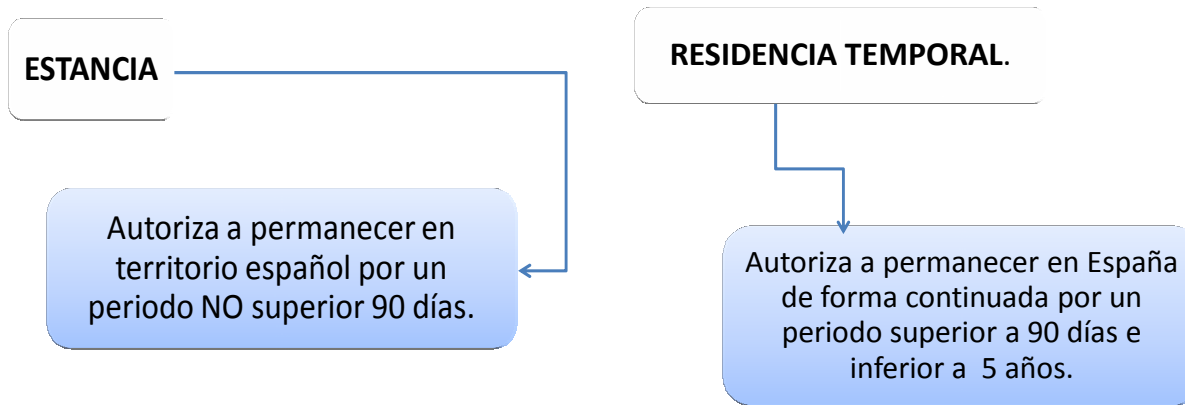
ESTANCIA

Autoriza a permanecer en territorio español por un periodo NO superior 90 días.

RESIDENCIA TEMPORAL.

Autoriza a permanecer en España de forma continuada por un periodo superior a 90 días e inferior a 5 años.